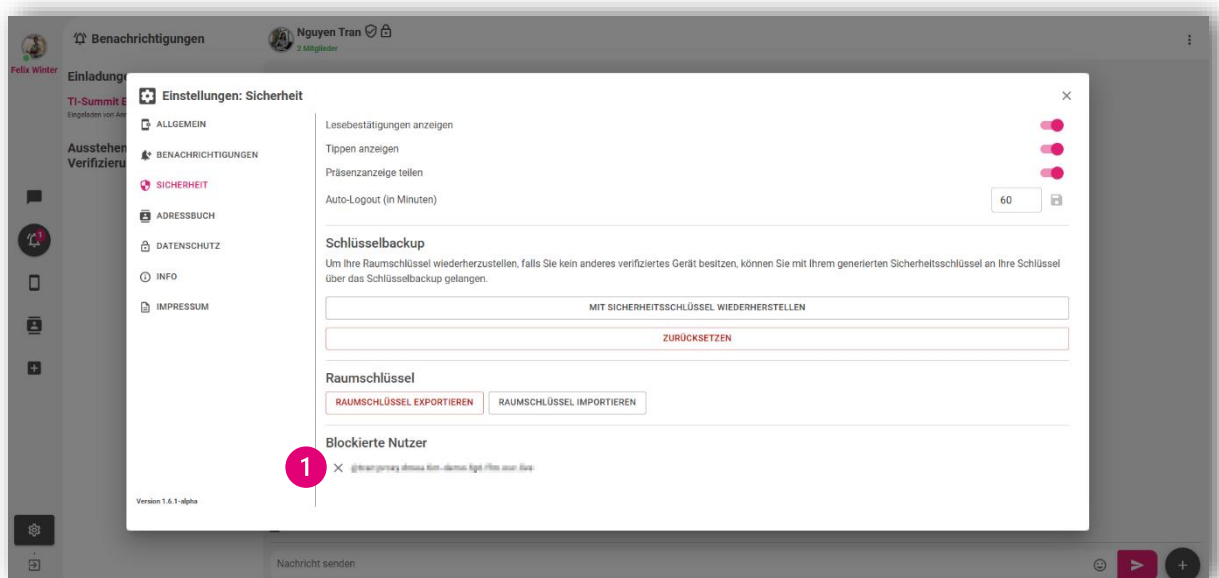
Felix Winter

Benachrichtigungen

Einladung

TI-Summit E

Eingeladen von

Ausstehen Verifizieru

Nguyen Tran

2 Mitglieder

Einstellungen: Sicherheit

×

ALLGEMEIN

BENACHRICHTIGUNGEN

SICHERHEIT

ADRESSBUCH

DATENSCHUTZ

INFO

IMPRESSUM

Version 1.6.1-alpha

Lesebestätigungen anzeigen

Tippen anzeigen

Präsenzanzeige teilen

Auto-Logout (in Minuten)

60

Schlüsselbackup

Um Ihre Raumschlüssel wiederherzustellen, falls Sie kein anderes verifiziertes Gerät besitzen, können Sie mit Ihrem generierten Sicherheitsschlüssel an Ihre Schlüssel über das Schlüsselbackup gelangen.

MIT SICHERHEITSSCHLÜSSEL WIEDERHERSTELLEN

ZURÜCKSETZEN

Raumschlüssel

RAUMSCHLÜSSEL EXPORTIEREN

RAUMSCHLÜSSEL IMPORTIEREN

Blockierte Nutzer

1

× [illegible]

Nachricht senden